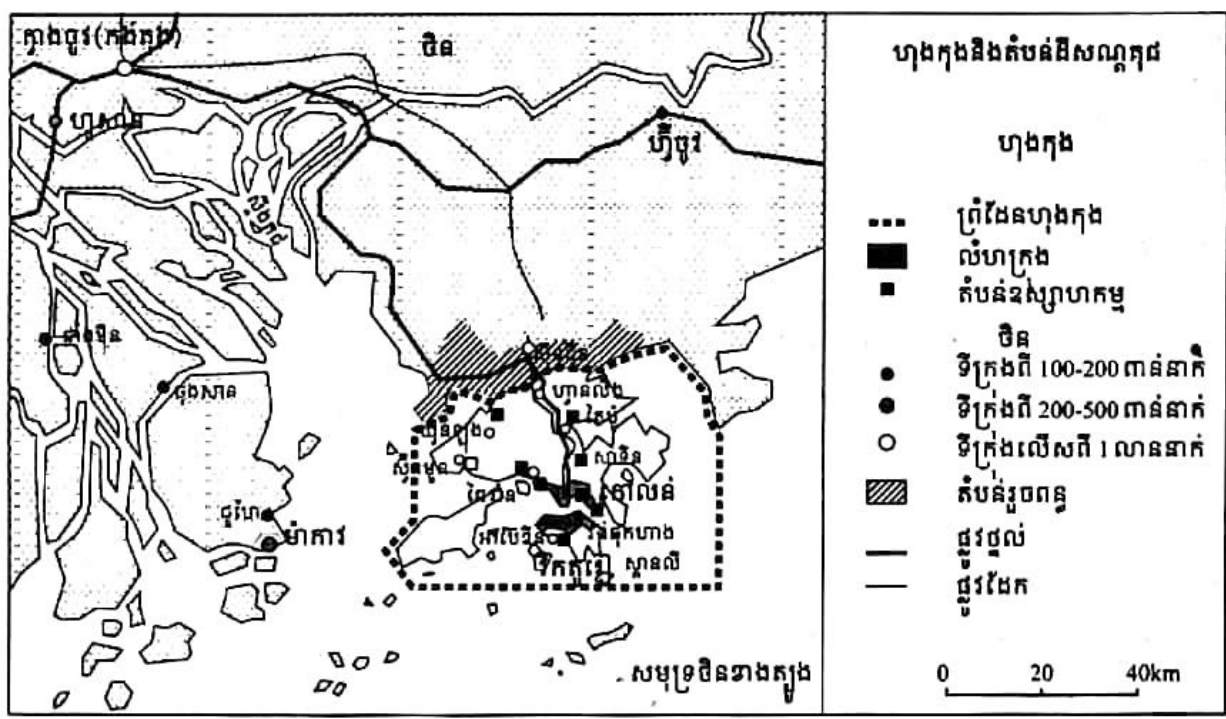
ក្វាងចូវ(កាតាំង)
ចិន
ហ្វូសាន
ហ៊ុយចូវ
ស៊ិនហួយ
ផាំងមិន
ចុងសាន
ជូហៃ
ម៉ាកាវ
ហុងកុង
តៃប៉ូ
ហ្វានលីង
យឿនឡុង
ស៊ិនមុន
សាទីន
ចានវ៉ាន
កៅលូន
ស៊ែរវិន
វិចតូរៀ
អាប៊ែរឌីន
ស្ពានលី
សមុទ្រចិនខាងត្បូង

ហុងកុងនិងតំបន់ពិសេសណ្ដុគុជ

ហុងកុង
ព្រំដែនហុងកុង
លំហក្រុង
តំបន់ឧស្សាហកម្ម
ចិន
ទីក្រុងពី 100-200 ពាន់នាក់
ទីក្រុងពី 200-500 ពាន់នាក់
ទីក្រុងលើសពី 1 លាននាក់
តំបន់រួចពន្ធ
ផ្លូវថ្នល់
ផ្លូវដែក

0 20 40km